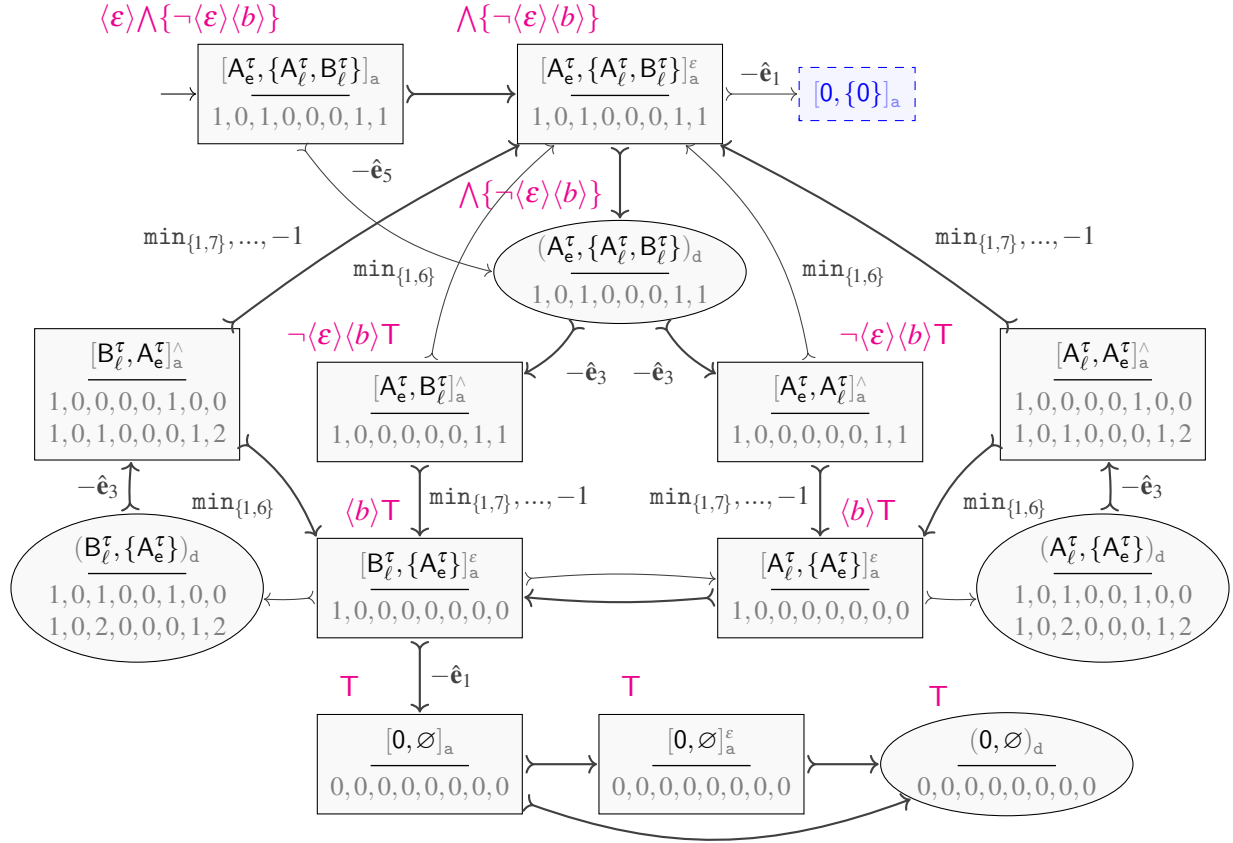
$\langle\varepsilon\rangle\bigwedge\{\neg\langle\varepsilon\rangle\langle b\rangle\}$

$\bigwedge\{\neg\langle\varepsilon\rangle\langle b\rangle\}$

$[\mathsf{A}_\mathsf{e}^\tau, \{\mathsf{A}_\ell^\tau, \mathsf{B}_\ell^\tau\}]_\mathtt{a}$
1, 0, 1, 0, 0, 0, 1, 1

$[\mathsf{A}_\mathsf{e}^\tau, \{\mathsf{A}_\ell^\tau, \mathsf{B}_\ell^\tau\}]_\mathtt{a}^\varepsilon$
1, 0, 1, 0, 0, 0, 1, 1

$-\hat{\mathbf{e}}_1$

$[0, \{0\}]_\mathtt{a}$

$-\hat{\mathbf{e}}_5$

$\bigwedge\{\neg\langle\varepsilon\rangle\langle b\rangle\}$

$\mathtt{min}_{\{1,7\}}, \ldots, -1$

$\mathtt{min}_{\{1,6\}}$

$(\mathsf{A}_\mathsf{e}^\tau, \{\mathsf{A}_\ell^\tau, \mathsf{B}_\ell^\tau\})_\mathtt{d}$
1, 0, 1, 0, 0, 0, 1, 1

$\mathtt{min}_{\{1,6\}}$

$\mathtt{min}_{\{1,7\}}, \ldots, -1$

$[\mathsf{B}_\ell^\tau, \mathsf{A}_\mathsf{e}^\tau]_\mathtt{a}^\wedge$
1, 0, 0, 0, 0, 1, 0, 0
1, 0, 1, 0, 0, 0, 1, 2

$\neg\langle\varepsilon\rangle\langle b\rangle\mathsf{T}$

$[\mathsf{A}_\mathsf{e}^\tau, \mathsf{B}_\ell^\tau]_\mathtt{a}^\wedge$
1, 0, 0, 0, 0, 0, 1, 1

$-\hat{\mathbf{e}}_3$

$-\hat{\mathbf{e}}_3$

$[\mathsf{A}_\mathsf{e}^\tau, \mathsf{A}_\ell^\tau]_\mathtt{a}^\wedge$
1, 0, 0, 0, 0, 0, 1, 1

$\neg\langle\varepsilon\rangle\langle b\rangle\mathsf{T}$

$[\mathsf{A}_\ell^\tau, \mathsf{A}_\mathsf{e}^\tau]_\mathtt{a}^\wedge$
1, 0, 0, 0, 0, 1, 0, 0
1, 0, 1, 0, 0, 0, 1, 2

$-\hat{\mathbf{e}}_3$

$\mathtt{min}_{\{1,6\}}$

$\langle b\rangle\mathsf{T}$

$\mathtt{min}_{\{1,7\}}, \ldots, -1$

$\mathtt{min}_{\{1,7\}}, \ldots, -1$

$\langle b\rangle\mathsf{T}$

$\mathtt{min}_{\{1,6\}}$

$-\hat{\mathbf{e}}_3$

$(\mathsf{B}_\ell^\tau, \{\mathsf{A}_\mathsf{e}^\tau\})_\mathtt{d}$
1, 0, 1, 0, 0, 1, 0, 0
1, 0, 2, 0, 0, 0, 1, 2

$[\mathsf{B}_\ell^\tau, \{\mathsf{A}_\mathsf{e}^\tau\}]_\mathtt{a}^\varepsilon$
1, 0, 0, 0, 0, 0, 0, 0

$[\mathsf{A}_\ell^\tau, \{\mathsf{A}_\mathsf{e}^\tau\}]_\mathtt{a}^\varepsilon$
1, 0, 0, 0, 0, 0, 0, 0

$(\mathsf{A}_\ell^\tau, \{\mathsf{A}_\mathsf{e}^\tau\})_\mathtt{d}$
1, 0, 1, 0, 0, 1, 0, 0
1, 0, 2, 0, 0, 0, 1, 2

$-\hat{\mathbf{e}}_1$

T

T

T

$[0, \varnothing]_\mathtt{a}$
0, 0, 0, 0, 0, 0, 0, 0, 0

$[0, \varnothing]_\mathtt{a}^\varepsilon$
0, 0, 0, 0, 0, 0, 0, 0, 0

$(0, \varnothing)_\mathtt{d}$
0, 0, 0, 0, 0, 0, 0, 0, 0